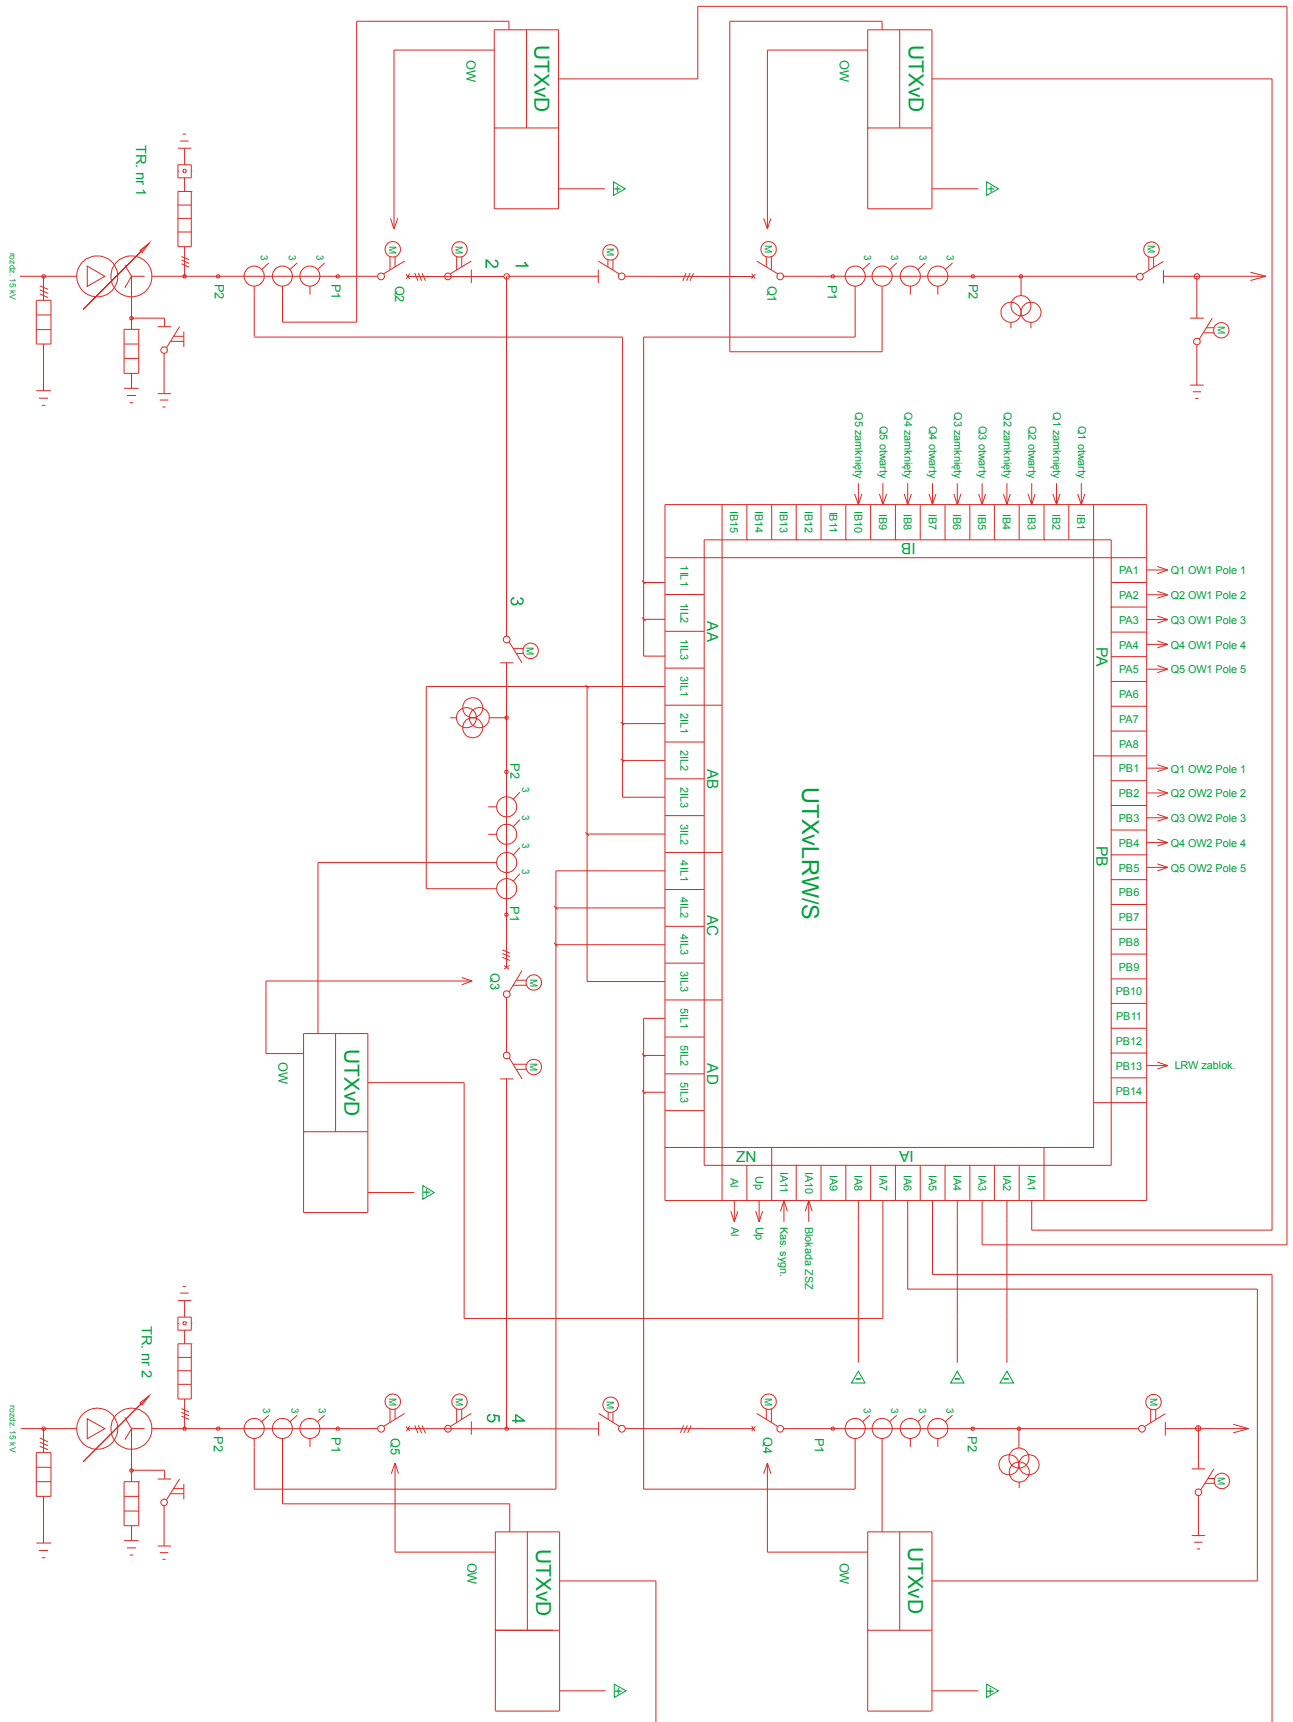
UTXvD
OW
UTXvD
OW
TR. nr 1
rozdz. 15 kV
P2
3
3
3
P1
M
Q2
M
2
1
M
M
Q1
P1
3
3
3
3
P2
M
M
Q5 zamknięty
Q5 otwarty
Q4 zamknięty
Q4 otwarty
Q3 zamknięty
Q3 otwarty
Q2 zamknięty
Q2 otwarty
Q1 zamknięty
Q1 otwarty
IB15
IB14
IB13
IB12
IB11
IB10
IB9
IB8
IB7
IB6
IB5
IB4
IB3
IB2
IB1
IB
PA1
Q1 OW1 Pole 1
PA2
Q2 OW1 Pole 2
PA3
Q3 OW1 Pole 3
PA4
Q4 OW1 Pole 4
PA5
Q5 OW1 Pole 5
PA6
PA7
PA8
PB1
Q1 OW2 Pole 1
PB2
Q2 OW2 Pole 2
PB3
Q3 OW2 Pole 3
PB4
Q4 OW2 Pole 4
PB5
Q5 OW2 Pole 5
PB6
PB7
PB8
PB9
PB10
PB11
PB12
PB13
LRW zablok.
PB14
PA
PB
1IL1
1IL2
1IL3
3IL1
2IL1
2IL2
2IL3
3IL2
4IL1
4IL2
4IL3
3IL3
5IL1
5IL2
5IL3
AA
AB
AC
AD
UTXvLRW/S
3
M
P2
3
3
3
3
P1
Q3
M
M
UTXvD
OW
ZN
IA
AI
Up
IA11
IA10
IA9
IA8
IA7
IA6
IA5
IA4
IA3
IA2
IA1
AI
Up
Kas. sygn.
Blokada ZSZ
TR. nr 2
rozdz. 15 kV
P2
3
3
3
P1
M
Q5
M
5
4
M
M
Q4
P1
3
3
3
3
P2
M
M
UTXvD
OW
UTXvD
OW